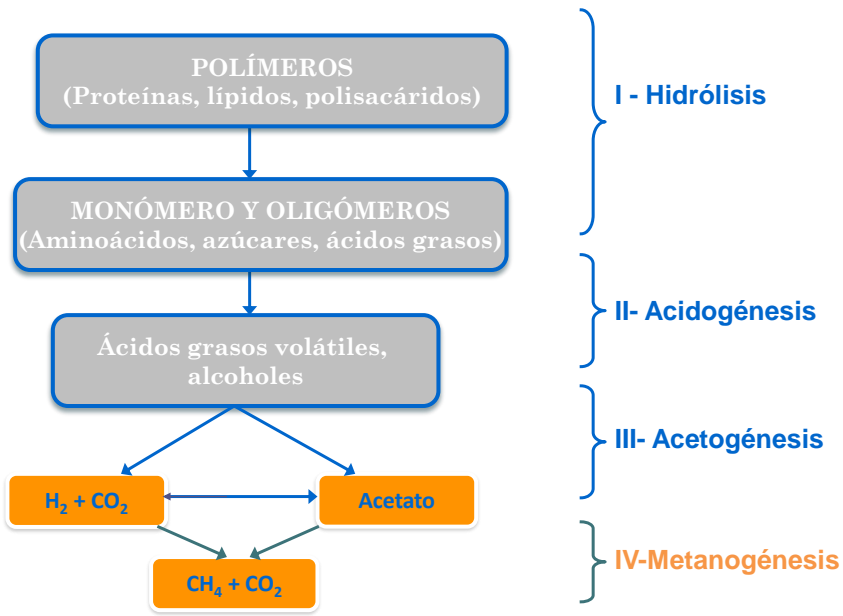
POLÍMEROS
(Proteínas, lípidos, polisacáridos)

I - Hidrólisis

MONÓMERO Y OLIGÓMEROS
(Aminoácidos, azúcares, ácidos grasos)

II- Acidogénesis

Ácidos grasos volátiles, alcoholes

III- Acetogénesis

$H_2 + CO_2$

Acetato

IV-Metanogénesis

$CH_4 + CO_2$